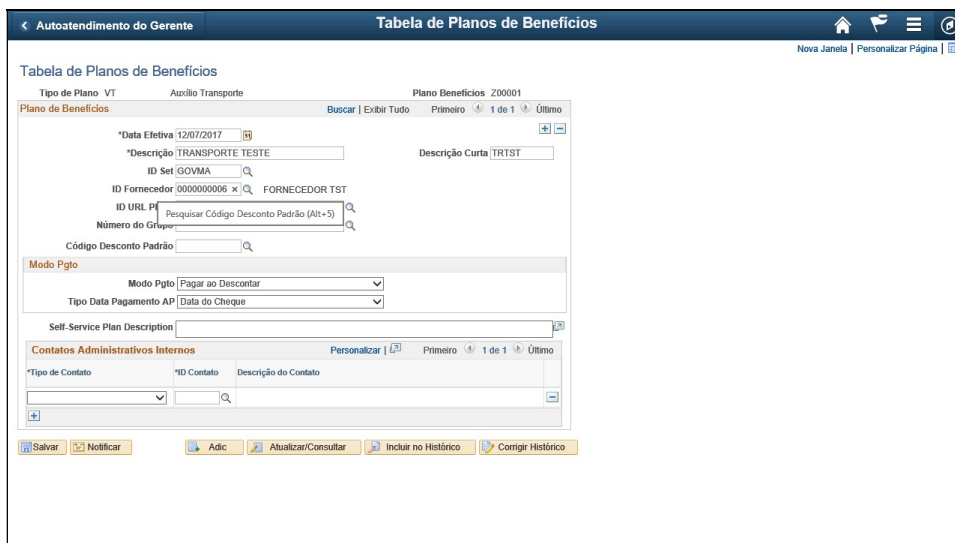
< Autoatendimento do Gerente

Tabela de Planos de Benefícios

Nova Janela | Personalizar Página |

Tabela de Planos de Benefícios

Tipo de Plano VT Auxílio Transporte Plano Benefícios Z00001

Plano de Benefícios

Buscar | Exibir Tudo Primeiro 1 de 1 Último

*Data Efetiva 12/07/2017

*Descrição TRANSPORTE TESTE

Descrição Curta TRTST

ID Set GOVMA

ID Fornecedor 0000000006 FORNECEDOR TST

ID URL Pl

Pesquisar Código Desconto Padrão (Alt+5)

Número do Grupo

Código Desconto Padrão

Modo Pgto

Modo Pgto Pagar ao Descontar

Tipo Data Pagamento AP Data do Cheque

Self-Service Plan Description

Contatos Administrativos Internos

Personalizar | Primeiro 1 de 1 Último

| *Tipo de Contato | *ID Contato | Descrição do Contato |
|---|---|---|
| | | |

Salvar Notificar Adic Atualizar/Consultar Incluir no Histórico Corrigir Histórico